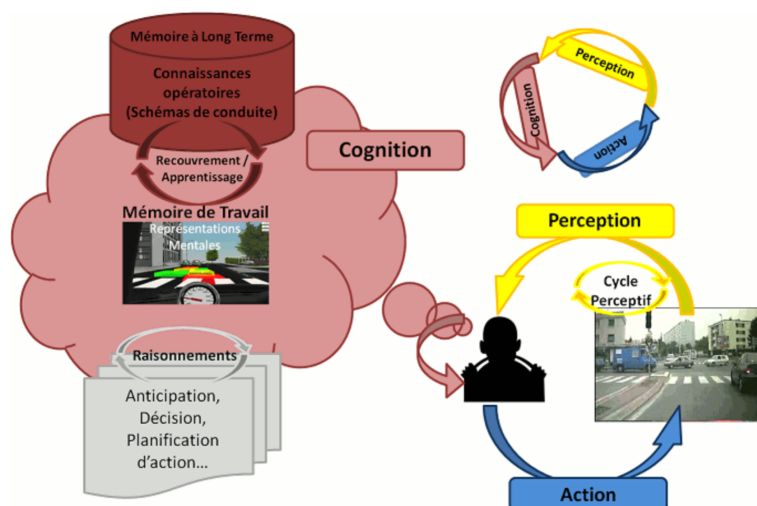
Mémoire à Long Terme

Connaissances opératoires (Schémas de conduite)

Recouvrement / Apprentissage

Cognition

Mémoire de Travail

Représentations Mentales

Raisonnements

Anticipation, Décision, Planification d'action...

Perception

Cognition

Action

Perception

Cycle Perceptif

Action